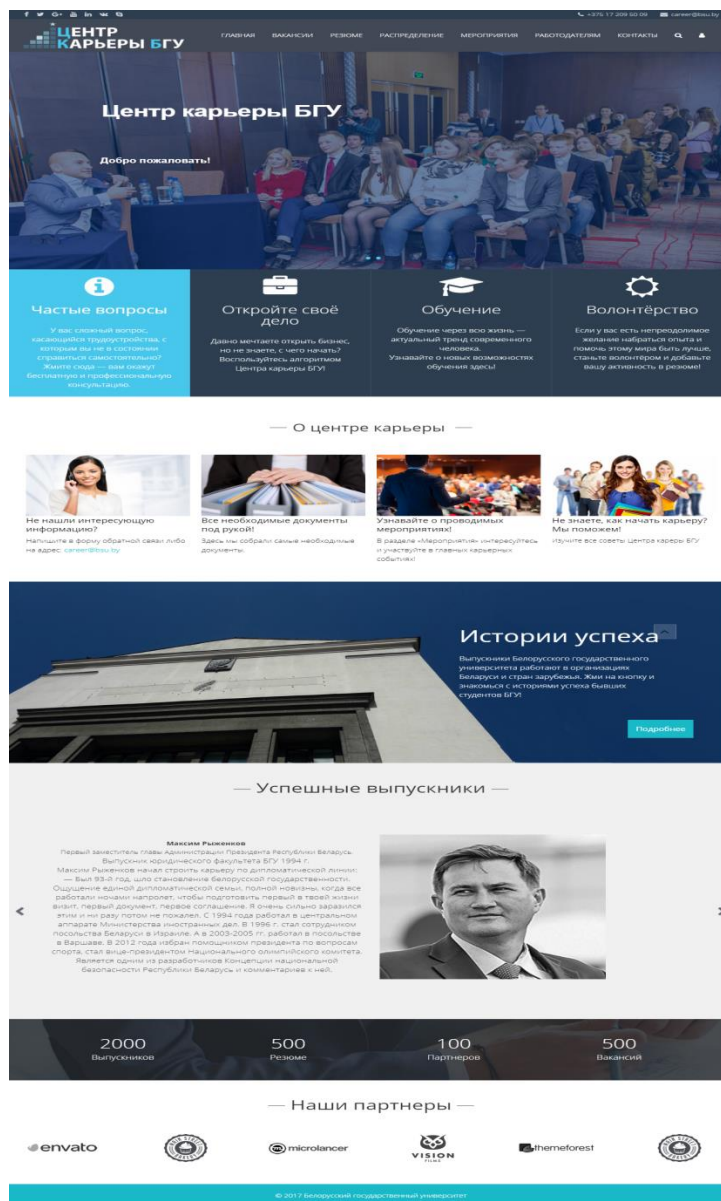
+375 17 209 50 09 career@bsu.by

ЦЕНТР КАРЬЕРЫ БГУ

ГЛАВНАЯ ВАКАНСИИ РЕЗЮМЕ РАСПРЕДЕЛЕНИЕ МЕРОПРИЯТИЯ РАБОТОДАТЕЛЯМ КОНТАКТЫ

Центр карьеры БГУ

Добро пожаловать!

Частые вопросы

У вас сложный вопрос, касающийся трудоустройства, с которым вы не в состоянии справиться самостоятельно? Жмите сюда — вам окажут бесплатную и профессиональную консультацию.

Откройте своё дело

Давно мечтаете открыть бизнес, но не знаете, с чего начать? Воспользуйтесь алгоритмом Центра карьеры БГУ!

Обучение

Обучение через всю жизнь — актуальный тренд современного человека. Узнавайте о новых возможностях обучения здесь!

Волонтёрство

Если у вас есть непреодолимое желание набраться опыта и помочь этому миру быть лучше, станьте волонтёром и добавьте вашу активность в резюме!

— О центре карьеры —

Не нашли интересующую информацию?

Напишите в форму обратной связи либо на адрес: career@bsu.by

Все необходимые документы под рукой!

Здесь мы собрали самые необходимые документы

Узнавайте о проводимых мероприятиях!

В разделе «Мероприятия» интересуйтесь и участвуйте в главных карьерных событиях!

Не знаете, как начать карьеру? Мы поможем!

Изучите все советы центра карьеры БГУ

Истории успеха

Выпускники Белорусского государственного университета работают в организациях Беларуси и стран зарубежья. Жми на кнопку и знакомься с историями успеха бывших студентов БГУ!

Подробнее

— Успешные выпускники —

Максим Рыженков

Первый заместитель главы Администрации Президента Республики Беларусь. Выпускник юридического факультета БГУ 1994 г.

Максим Рыженков начал строить карьеру по дипломатической линии: — Был 93-й год, шло становление белорусской государственности. Ощущение единой дипломатической семьи, полной новизны, когда все работали ночами напролет, чтобы подготовить первый в твоей жизни визит, первый документ, первое соглашение. Я очень сильно заразился этим и ни разу потом не пожалел. С 1994 года работал в центральном аппарате Министерства иностранных дел. В 1996 г. стал сотрудником посольства Беларуси в Израиле. А в 2003-2005 гг. работал в посольстве в Варшаве. В 2012 года избран помощником президента по вопросам спорта, стал вице-президентом Национального олимпийского комитета. Является одним из разработчиков Концепции национальной безопасности Республики Беларусь и комментариев к ней.

2000 Выпускников
500 Резюме
100 Партнеров
500 Вакансий

— Наши партнеры —

envato microlancer VISION themeforest

© 2017 Белорусский государственный университет